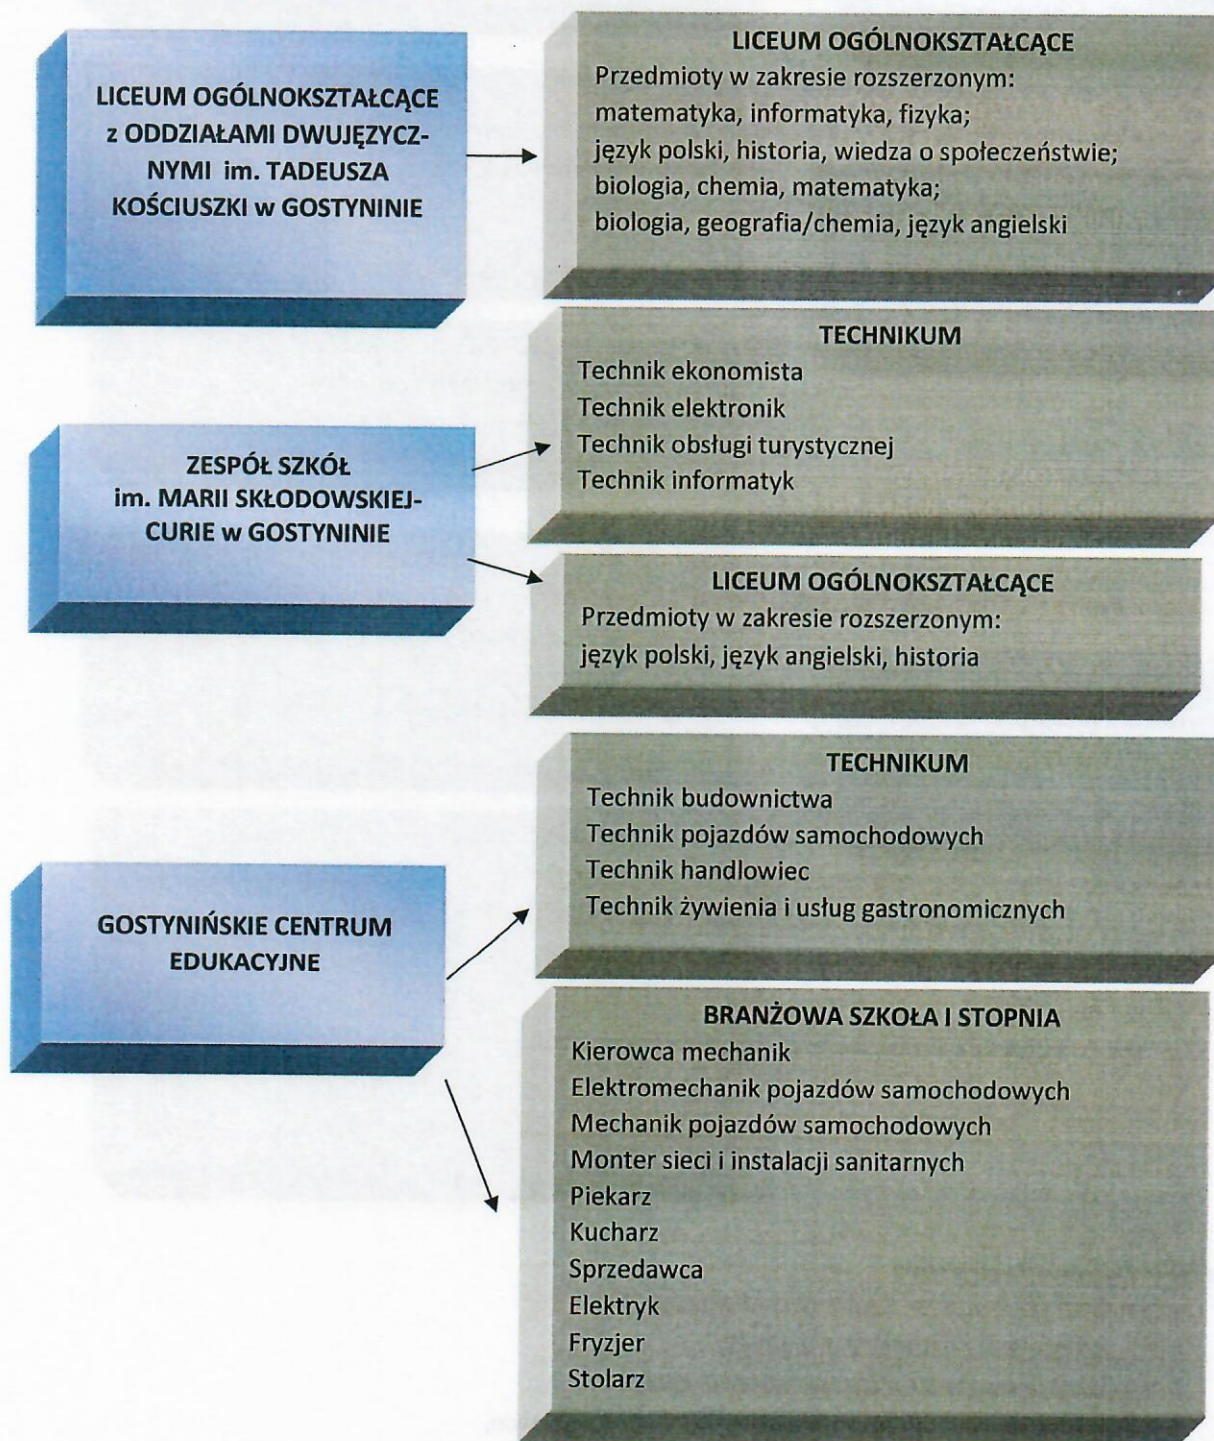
LICEUM OGÓLNOKSZTAŁCĄCE z ODDZIAŁAMI DWUJĘZYCZNYMI im. TADEUSZA KOŚCIUSZKI w GOSTYNINIE

LICEUM OGÓLNOKSZTAŁCĄCE
Przedmioty w zakresie rozszerzonym:
matematyka, informatyka, fizyka;
język polski, historia, wiedza o społeczeństwie;
biologia, chemia, matematyka;
biologia, geografia/chemia, język angielski

ZESPÓŁ SZKÓŁ im. MARII SKŁODOWSKIEJ-CURIE w GOSTYNINIE

TECHNIKUM
Technik ekonomista
Technik elektronik
Technik obsługi turystycznej
Technik informatyk

LICEUM OGÓLNOKSZTAŁCĄCE
Przedmioty w zakresie rozszerzonym:
język polski, język angielski, historia

GOSTYNIŃSKIE CENTRUM EDUKACYJNE

TECHNIKUM
Technik budownictwa
Technik pojazdów samochodowych
Technik handlowiec
Technik żywienia i usług gastronomicznych

BRANŻOWA SZKOŁA I STOPNIA
Kierowca mechanik
Elektromechanik pojazdów samochodowych
Mechanik pojazdów samochodowych
Monter sieci i instalacji sanitarnych
Piekarz
Kucharz
Sprzedawca
Elektryk
Fryzjer
Stolarz